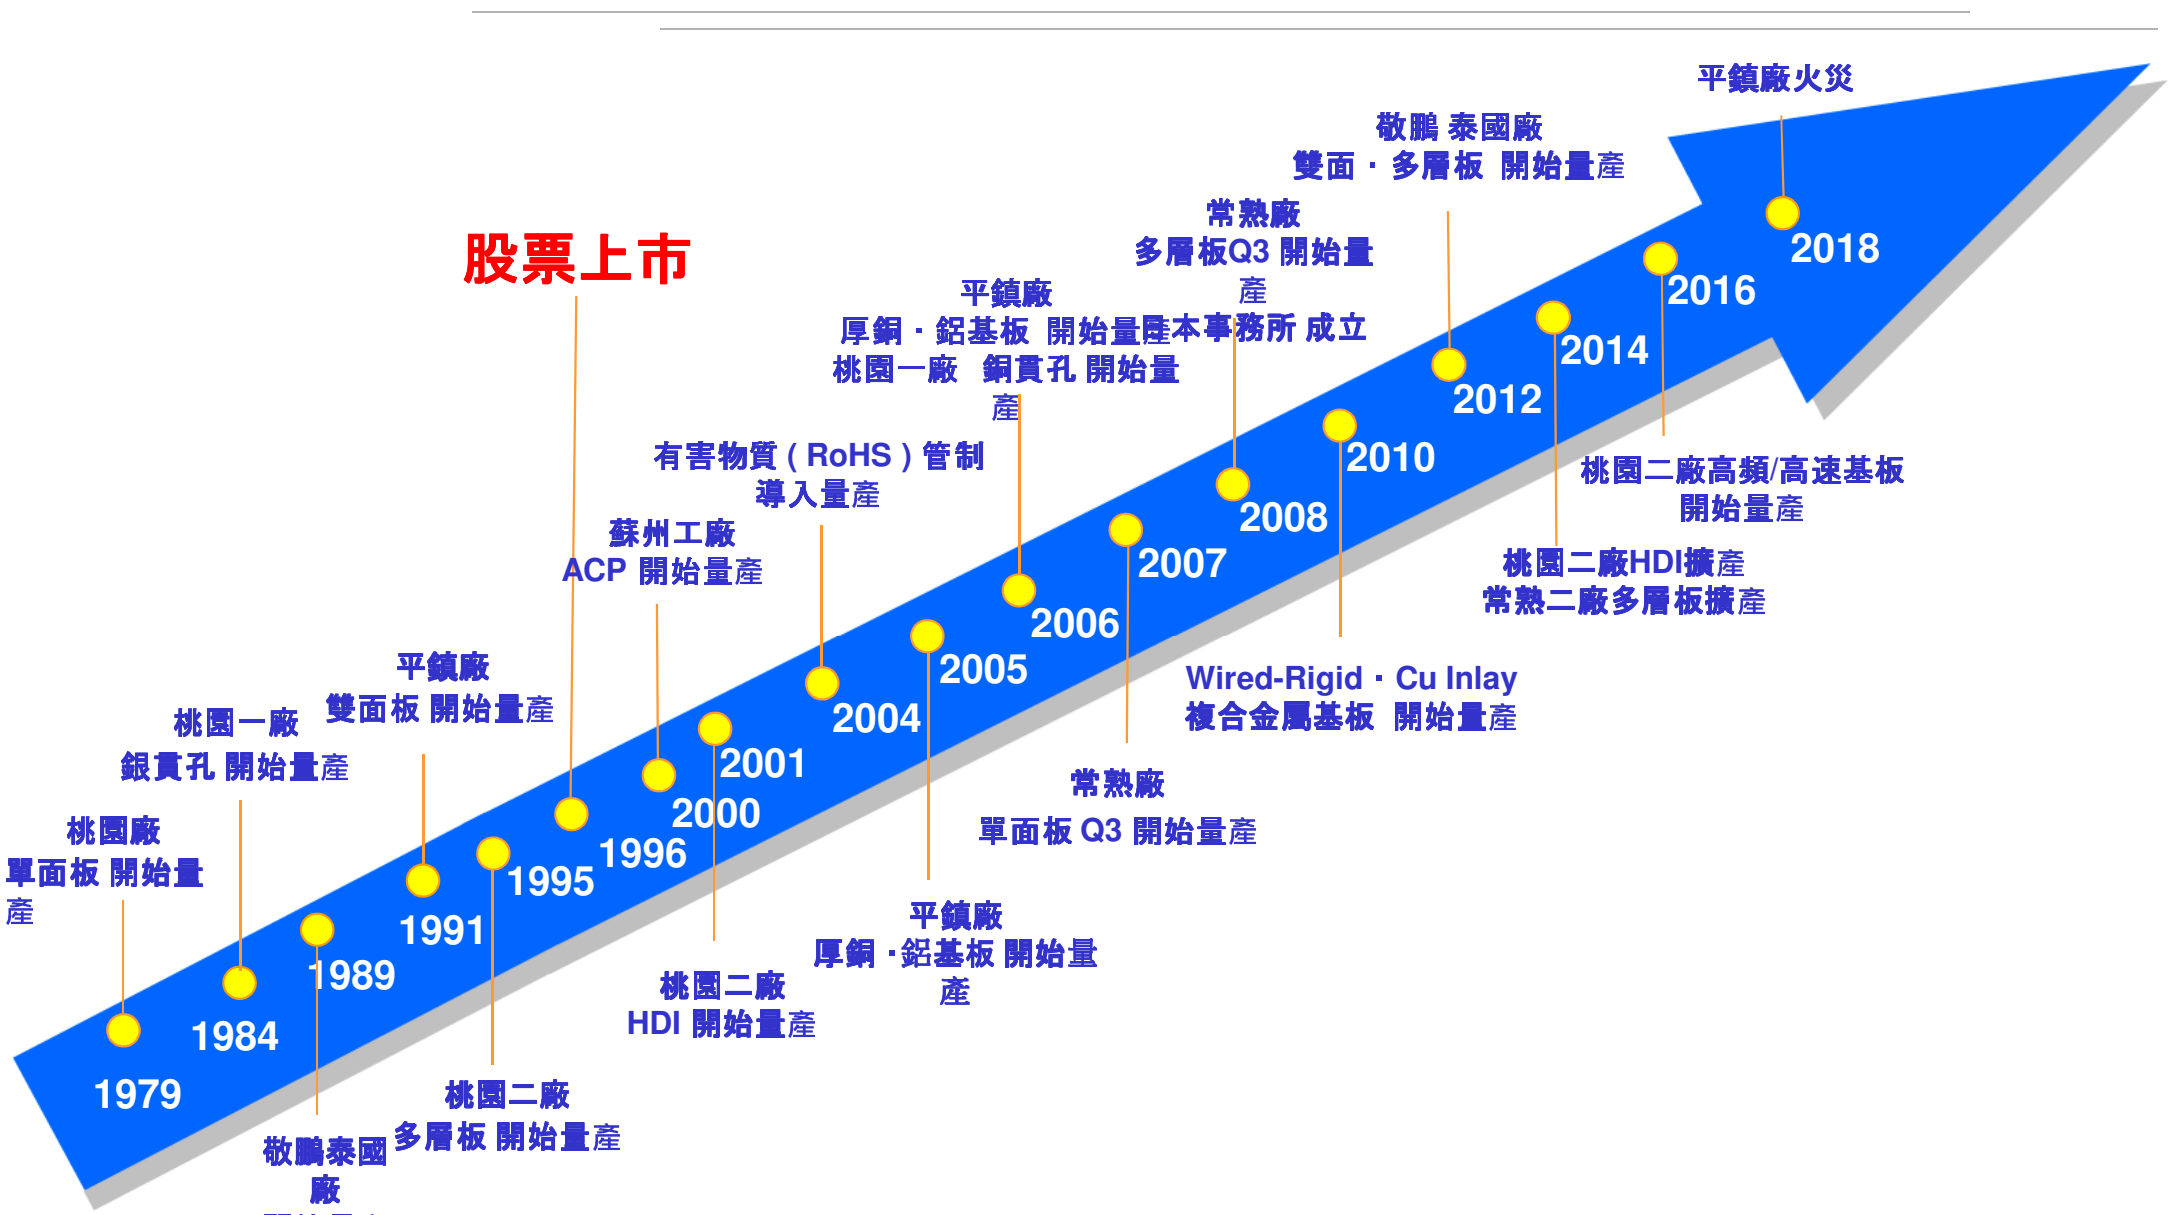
平鎮廠火災

敬鵬 泰國廠
雙面・多層板 開始量產

常熟廠
多層板Q3 開始量產

股票上市

平鎮廠
厚銅・鋁基板 開始量產

日本事務所 成立

桃園一廠 銅貫孔 開始量產

有害物質（RoHS）管制
導入量產

蘇州工廠
ACP 開始量產

平鎮廠
雙面板 開始量產

桃園一廠
銀貫孔 開始量產

桃園廠
單面板 開始量產

2018
2016
2014
2012
2010
2008
2007
2006
2005
2004
2001
2000
1996
1995
1991
1989
1984
1979

桃園二廠高頻/高速基板
開始量產

桃園二廠HDI擴產
常熟二廠多層板擴產

Wired-Rigid・Cu Inlay
複合金屬基板 開始量產

常熟廠
單面板 Q3 開始量產

平鎮廠
厚銅・鋁基板 開始量產

桃園二廠
HDI 開始量產

桃園二廠
多層板 開始量產

敬鵬泰國廠
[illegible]